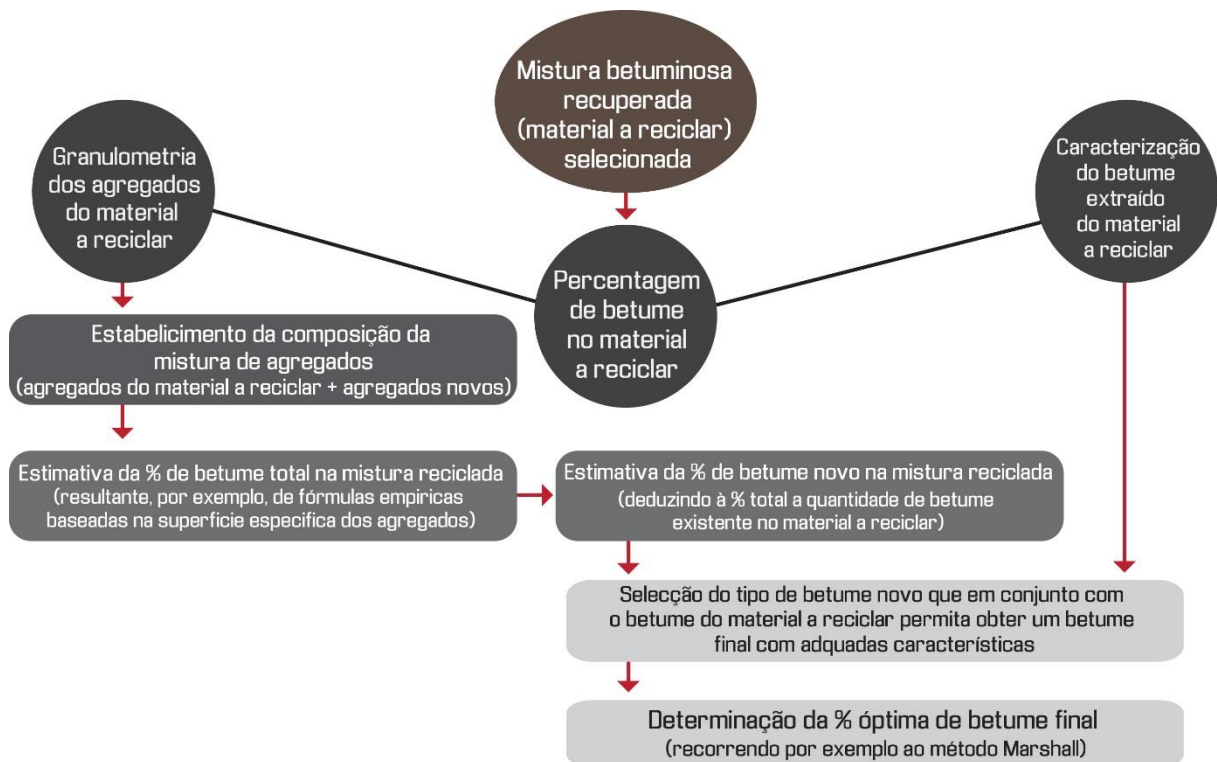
Mistura betuminosa recuperada (material a reciclar) selecionada

Granulometria dos agregados do material a reciclar

Caracterização do betume extraído do material a reciclar

Percentagem de betume no material a reciclar

Estabelicimento da composição da mistura de agregados (agregados do material a reciclar + agregados novos)

Estimativa da % de betume total na mistura reciclada (resultante, por exemplo, de fórmulas empiricas baseadas na superficie especifica dos agregados)

Estimativa da % de betume novo na mistura reciclada (deduzindo à % total a quantidade de betume existente no material a reciclar)

Selecção do tipo de betume novo que em conjunto com o betume do material a reciclar permita obter um betume final com adquadas características

Determinação da % óptima de betume final (recorrendo por exemplo ao método Marshall)